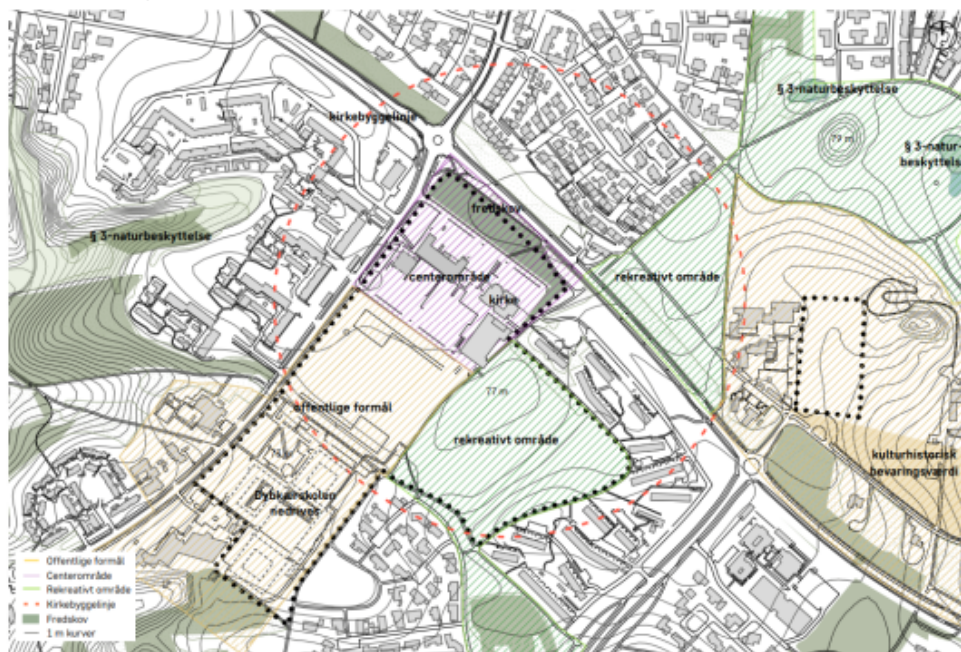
§ 3-naturbeskyttelse

kirkebyggelinje

§ 3-naturbeskyttelse

79 m

§ 3-naturbeskyttelse

fredskov

centerområde

kirke

rekreativt område

77 m

offentlige formål

rekreativt område

kulturhistorisk bevaringsværdi

Dybkærskolen nedrives

Offentlige formål
Centerområde
Rekreativt område
Kirkebyggelinje
Fredskov
1 m kurver